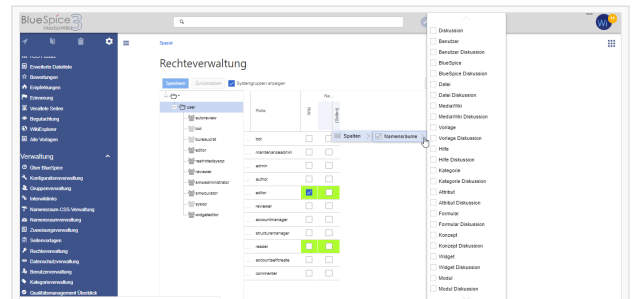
BlueSpice 3 MediaWiki

Erweiterte Dateiliste
Bewertungen
Empfehlungen
Erinnerung
Verwaiste Seiten
Begutachtung
WikiExplorer
Alle Vorlagen

Verwaltung
Über BlueSpice
Konfigurationsverwaltung
Gruppenverwaltung
Interwikilinks
Namensraum-CSS-Verwaltung
Namensraumverwaltung
Zuweisungsverwaltung
Seitenvorlagen
Rechteverwaltung
Datenschutzverwaltung
Benutzerverwaltung
Kategorienverwaltung
Qualitätsmanagement Übersicht

Spezial

Rechteverwaltung

Speichern Zurücksetzen Systemgruppen anzeigen

user
autoreview
bot
bureaucrat
editor
readmitedsync
reviewer
sitesadministrator
smwcurator
sysop
widgeteditor

Rolle Wiki

bot
maintenanceadmin
admin
author
editor
reviewer
accountmanager
structuremanager
reader
accountselfcreate
commenter

Spalten > Namensräume

Diskussion
Benutzer
Benutzer Diskussion
BlueSpice
BlueSpice Diskussion
Datei
Datei Diskussion
MediaWiki
MediaWiki Diskussion
Vorlage
Vorlage Diskussion
Hilfe
Hilfe Diskussion
Kategorie
Kategorie Diskussion
Attribut
Attribut Diskussion
Formular
Formular Diskussion
Konzept
Konzept Diskussion
Widget
Widget Diskussion
Modul
Modul Diskussion